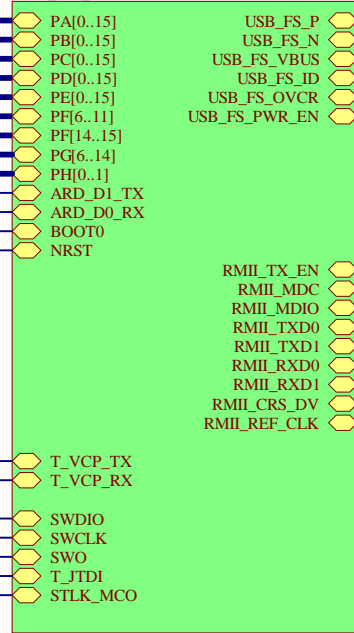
PA[0..15]
PB[0..15]
PC[0..15]
PD[0..15]
PE[0..15]
PF[6..11]
PF[14..15]
PG[6..14]
PH[0..1]
ARD_D1_TX
ARD_D0_RX
BOOT0
NRST

USB_FS_P
USB_FS_N
USB_FS_VBUS
USB_FS_ID
USB_FS_OVCR
USB_FS_PWR_EN

RMII_TX_EN
RMII_MDC
RMII_MDIO
RMII_TXD0
RMII_TXD1
RMII_RXD0
RMII_RXD1
RMII_CRS_DV
RMII_REF_CLK

T_VCP_TX
T_VCP_RX

SWDIO
SWCLK
SWO
T_JTDI
STLK_MCO